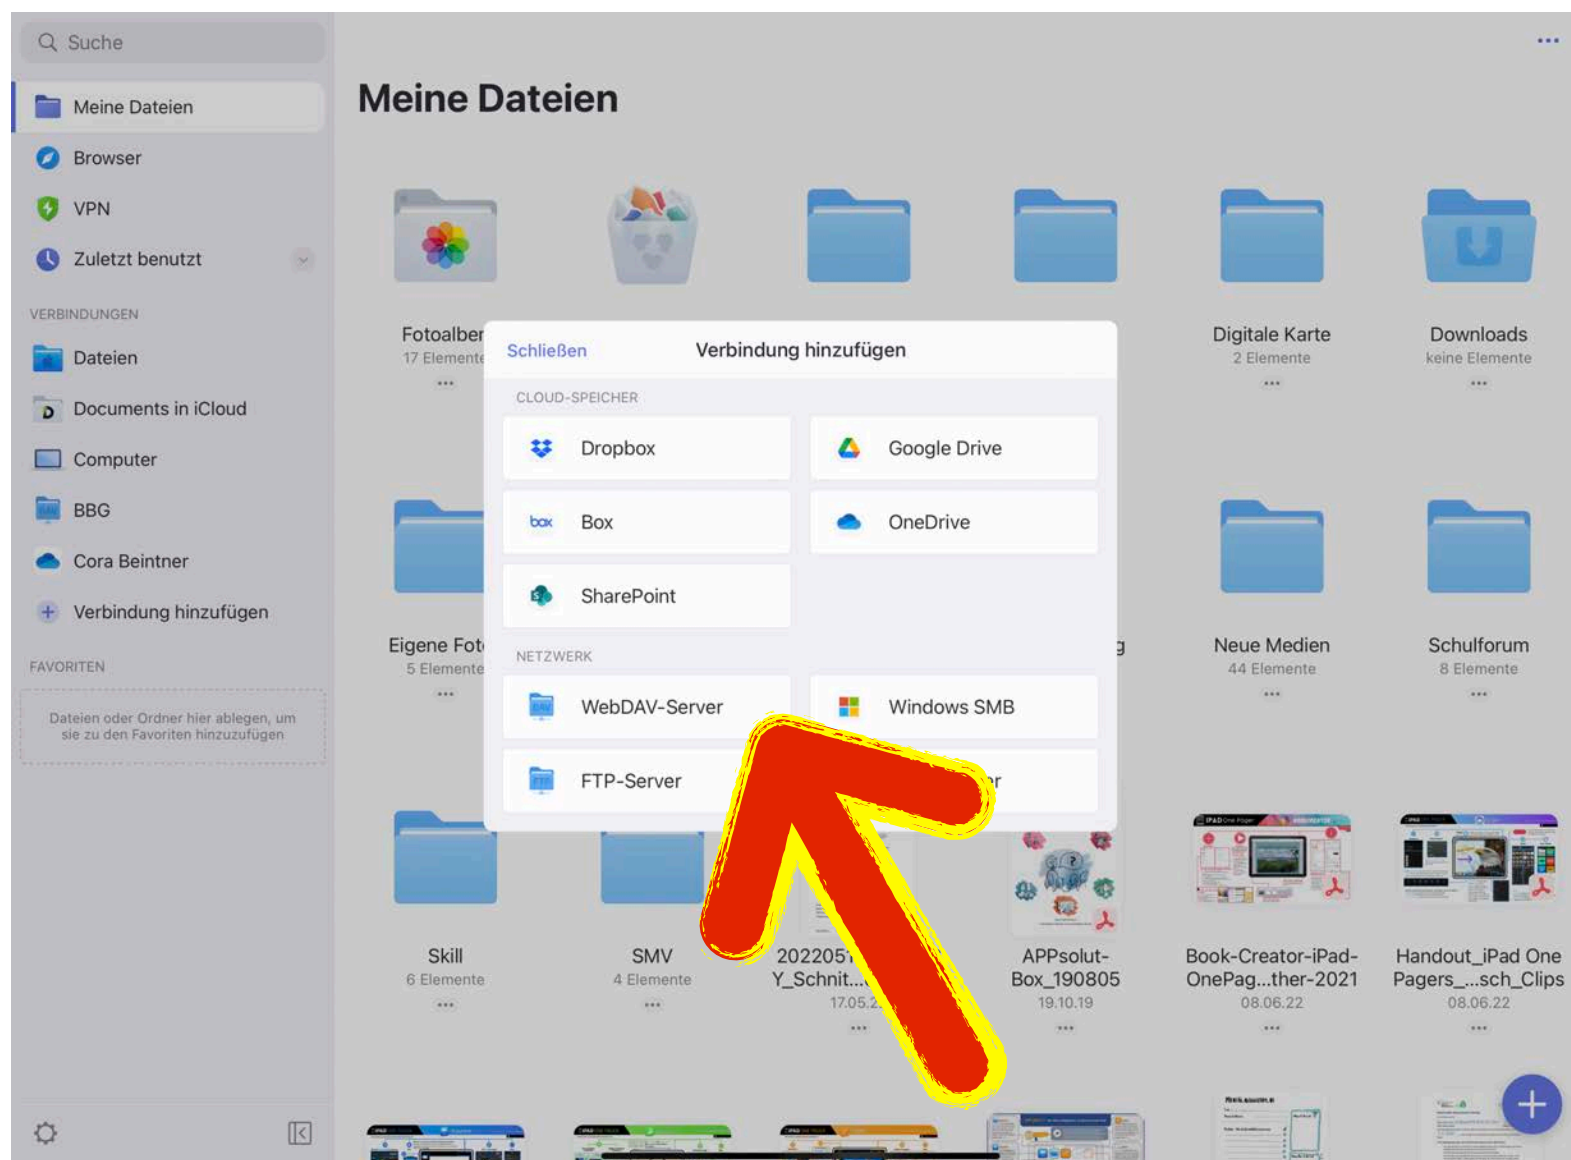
Suche

Meine Dateien
Browser
VPN
Zuletzt benutzt

VERBINDUNGEN
Dateien
Documents in iCloud
Computer
BBG
Cora Beintner
Verbindung hinzufügen

FAVORITEN
Dateien oder Ordner hier ablegen, um sie zu den Favoriten hinzuzufügen

•••

Meine Dateien

Fotoalber
17 Elemente

Digitale Karte
2 Elemente

Downloads
keine Elemente

Schließen Verbindung hinzufügen

CLOUD-SPEICHER
Dropbox
Google Drive
Box
OneDrive
SharePoint

NETZWERK
WebDAV-Server
Windows SMB
FTP-Server

Eigene Fot
5 Elemente

Neue Medien
44 Elemente

Schulforum
8 Elemente

Skill
6 Elemente

SMV
4 Elemente

2022051
Y_Schnit...
17.05.2

APPsolut-Box_190805
19.10.19

Book-Creator-iPad-OnePag...ther-2021
08.06.22

Handout_iPad One Pagers_...sch_Clips
08.06.22